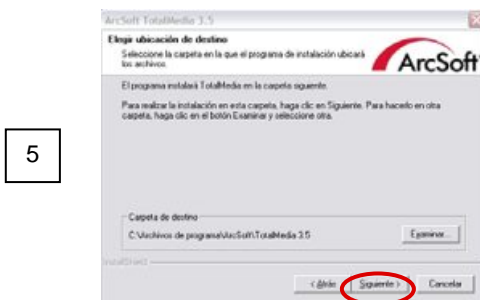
5

ArcSoft TotalMedia 3.5

Elegir ubicación de destino

Seleccione la carpeta en la que el programa de instalación ubicará los archivos.

ArcSoft

El programa instalará TotalMedia en la carpeta siguiente.

Para realizar la instalación en esta carpeta, haga clic en Siguiente. Para hacerlo en otra carpeta, haga clic en el botón Examinar y seleccione otra.

Carpeta de destino

C:\Archivos de programa\ArcSoft\TotalMedia 3.5

Examinar...

InstallShield

< Atrás

Siguiente >

Cancelar